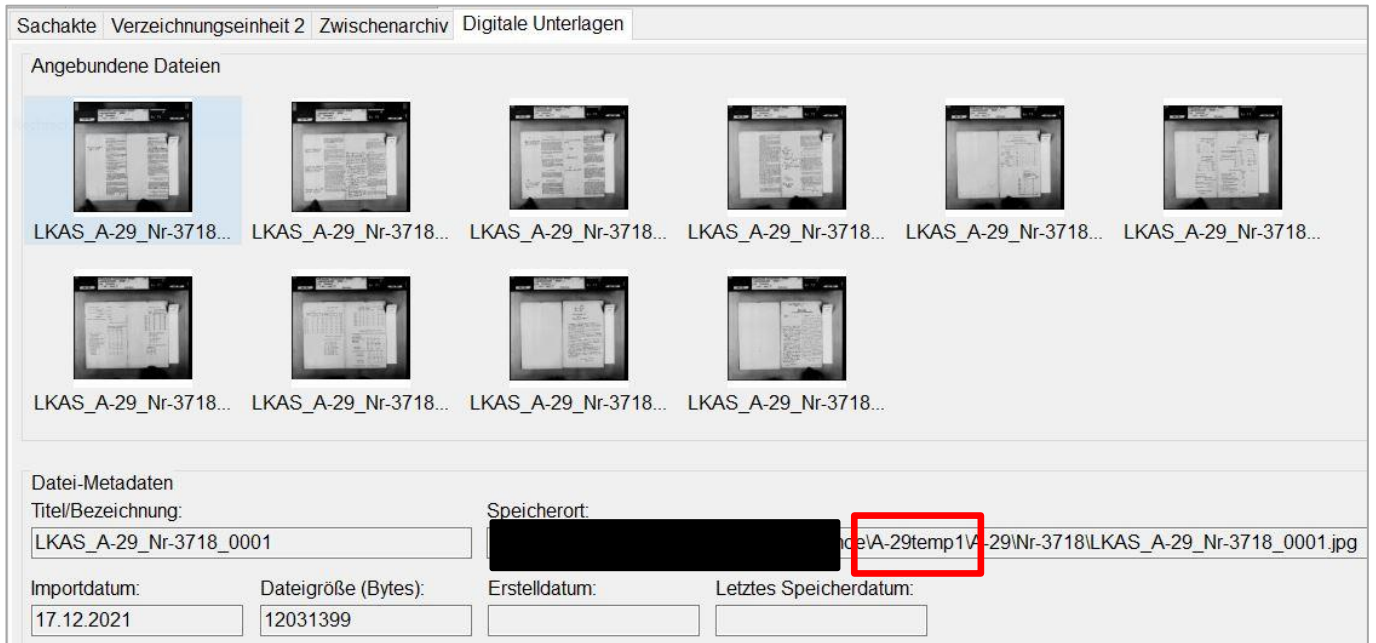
Sachakte | Verzeichnungseinheit 2 | Zwischenarchiv | Digitale Unterlagen

Angebundene Dateien

LKAS_A-29_Nr-3718... LKAS_A-29_Nr-3718... LKAS_A-29_Nr-3718... LKAS_A-29_Nr-3718... LKAS_A-29_Nr-3718... LKAS_A-29_Nr-3718...

LKAS_A-29_Nr-3718... LKAS_A-29_Nr-3718... LKAS_A-29_Nr-3718... LKAS_A-29_Nr-3718...

Datei-Metadaten

Titel/Bezeichnung:
LKAS_A-29_Nr-3718_0001

Speicherort:
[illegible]nde\A-29temp1\A-29\Nr-3718\LKAS_A-29_Nr-3718_0001.jpg

Importdatum:
17.12.2021

Dateigröße (Bytes):
12031399

Erstelldatum:

Letztes Speicherdatum: